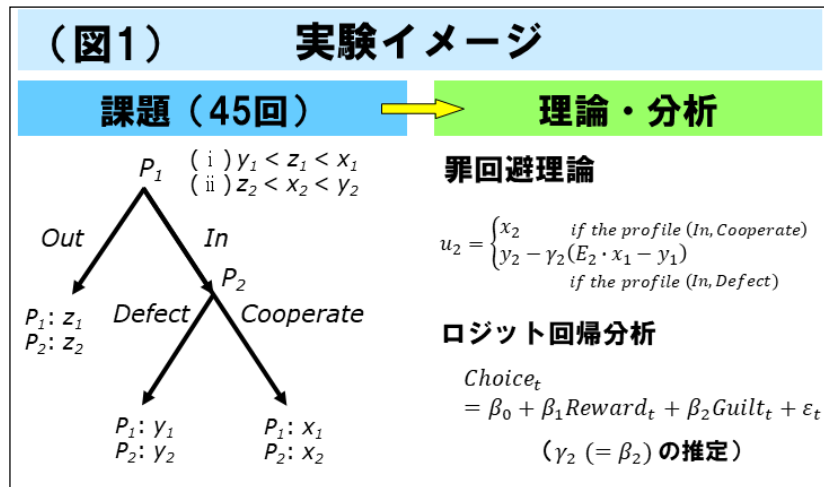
（図1）　実験イメージ

課題（45回）

理論・分析

$P_1$

（ⅰ）$y_1 < z_1 < x_1$
（ⅱ）$z_2 < x_2 < y_2$

Out

In

$P_2$

$P_1$: $z_1$
$P_2$: $z_2$

Defect

Cooperate

$P_1$: $y_1$
$P_2$: $y_2$

$P_1$: $x_1$
$P_2$: $x_2$

罪回避理論

$u_2 = \begin{cases} x_2 & \textit{if the profile (In, Cooperate)} \\ y_2 - \gamma_2(E_2 \cdot x_1 - y_1) & \\ & \textit{if the profile (In, Defect)} \end{cases}$

ロジット回帰分析

$Choice_t$
$= \beta_0 + \beta_1 Reward_t + \beta_2 Guilt_t + \varepsilon_t$

（$\gamma_2$ $(= \beta_2)$ の推定）